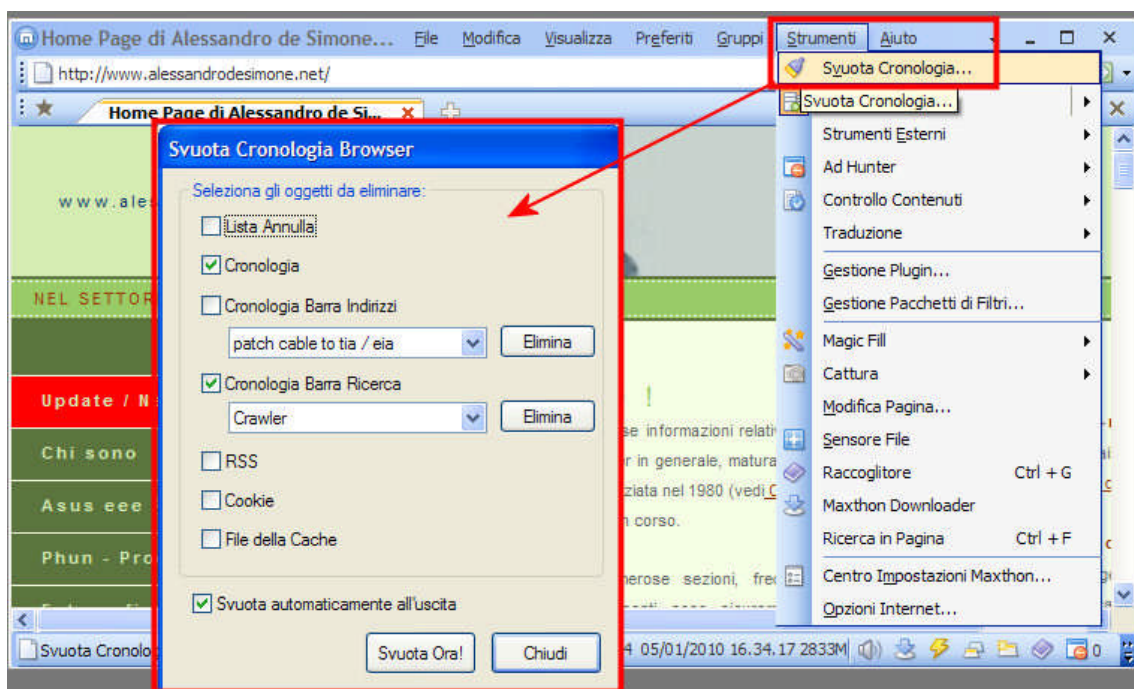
Home Page di Alessandro de Simone... File Modifica Visualizza Preferiti Gruppi Strumenti Aiuto

http://www.alessandrodesimone.net/

Home Page di Alessandro de Si...

www.ale

NEL SETTOR

Update / N

Chi sono

Asus eee

Phun - Pro

Svuota Cronolo

Svuota Cronologia Browser

Seleziona gli oggetti da eliminare:

Lista Annulla

Cronologia

Cronologia Barra Indirizzi

patch cable to tia / eia

Elimina

Cronologia Barra Ricerca

Crawler

Elimina

RSS

Cookie

File della Cache

Svuota automaticamente all'uscita

Svuota Ora!

Chiudi

!

se informazioni relati

r in generale, matura

ziata nel 1980 (vedi

n corso.

nerose sezioni, fre

4 05/01/2010 16.34.17 2833M

Svuota Cronologia...

Svuota Cronologia...

Strumenti Esterni

Ad Hunter

Controllo Contenuti

Traduzione

Gestione Plugin...

Gestione Pacchetti di Filtri...

Magic Fill

Cattura

Modifica Pagina...

Sensore File

Raccoglitore Ctrl + G

Maxthon Downloader

Ricerca in Pagina Ctrl + F

Centro Impostazioni Maxthon...

Opzioni Internet...

0